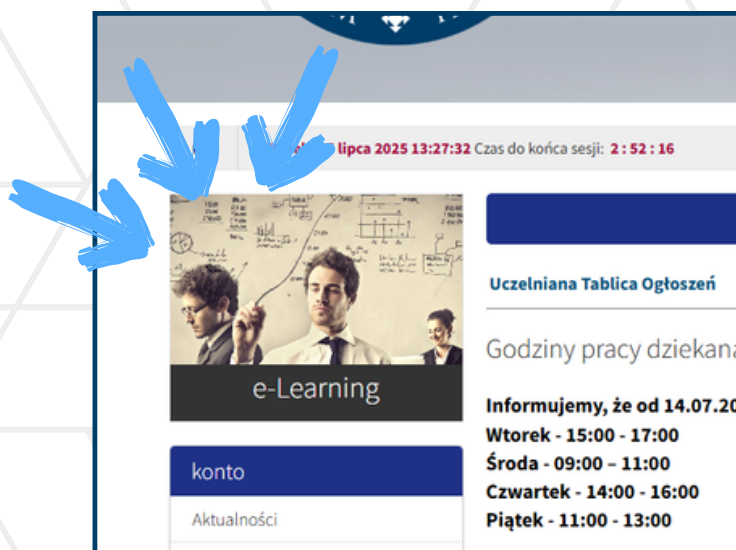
lipca 2025 13:27:32 Czas do końca sesji: 2 : 52 : 16

e-Learning

konto

Aktualności

Uczelniana Tablica Ogłoszeń

Godziny pracy dziekana

Informujemy, że od 14.07.20
Wtorek - 15:00 - 17:00
Środa - 09:00 – 11:00
Czwartek - 14:00 - 16:00
Piątek - 11:00 - 13:00